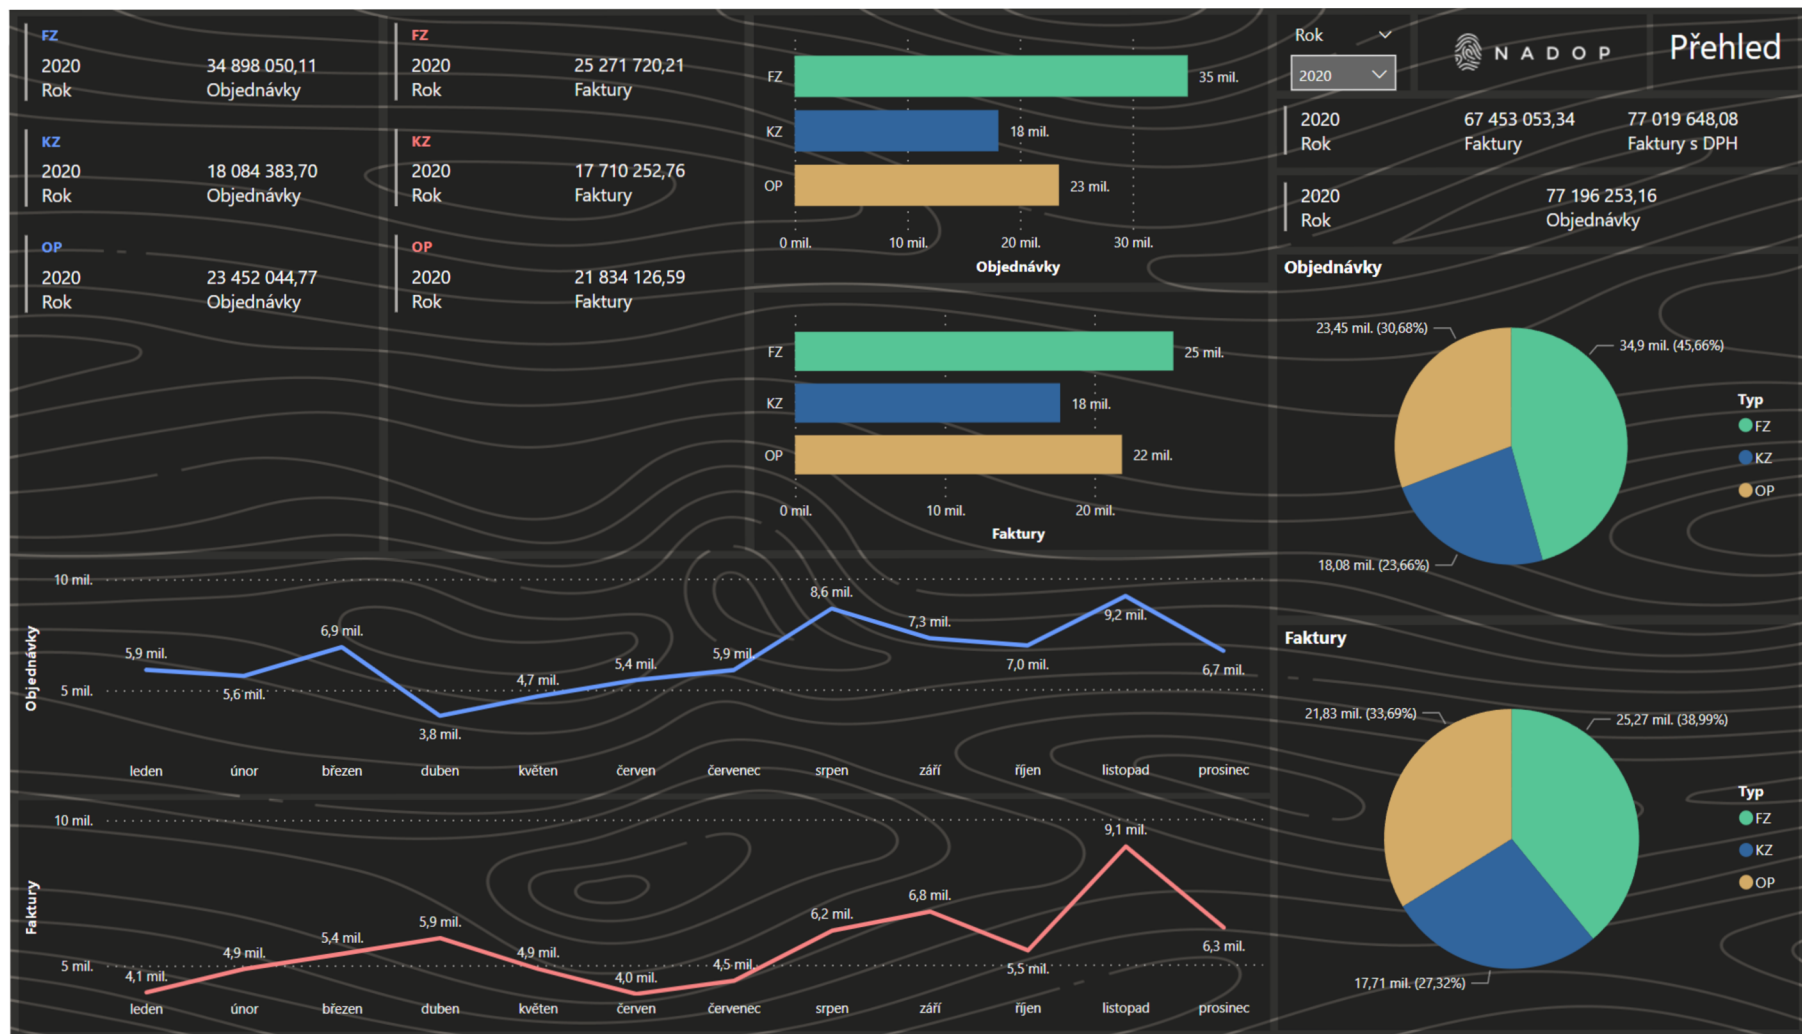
FZ
2020
Rok
34 898 050,11
Objednávky

FZ
2020
Rok
25 271 720,21
Faktury

KZ
2020
Rok
18 084 383,70
Objednávky

KZ
2020
Rok
17 710 252,76
Faktury

OP
2020
Rok
23 452 044,77
Objednávky

OP
2020
Rok
21 834 126,59
Faktury

FZ 35 mil.
KZ 18 mil.
OP 23 mil.
0 mil. 10 mil. 20 mil. 30 mil.
Objednávky

FZ 25 mil.
KZ 18 mil.
OP 22 mil.
0 mil. 10 mil. 20 mil.
Faktury

Rok
2020

NADOP

Přehled

2020
Rok
67 453 053,34
Faktury
77 019 648,08
Faktury s DPH

2020
Rok
77 196 253,16
Objednávky

Objednávky
23,45 mil. (30,68%)
34,9 mil. (45,66%)
18,08 mil. (23,66%)
Typ
FZ
KZ
OP

Faktury
21,83 mil. (33,69%)
25,27 mil. (38,99%)
17,71 mil. (27,32%)
Typ
FZ
KZ
OP

Objednávky
10 mil.
5 mil.
5,9 mil. 5,6 mil. 6,9 mil. 3,8 mil. 4,7 mil. 5,4 mil. 5,9 mil. 8,6 mil. 7,3 mil. 7,0 mil. 9,2 mil. 6,7 mil.
leden únor březen duben květen červen červenec srpen září říjen listopad prosinec

Faktury
10 mil.
5 mil.
4,1 mil. 4,9 mil. 5,4 mil. 5,9 mil. 4,9 mil. 4,0 mil. 4,5 mil. 6,2 mil. 6,8 mil. 5,5 mil. 9,1 mil. 6,3 mil.
leden únor březen duben květen červen červenec srpen září říjen listopad prosinec